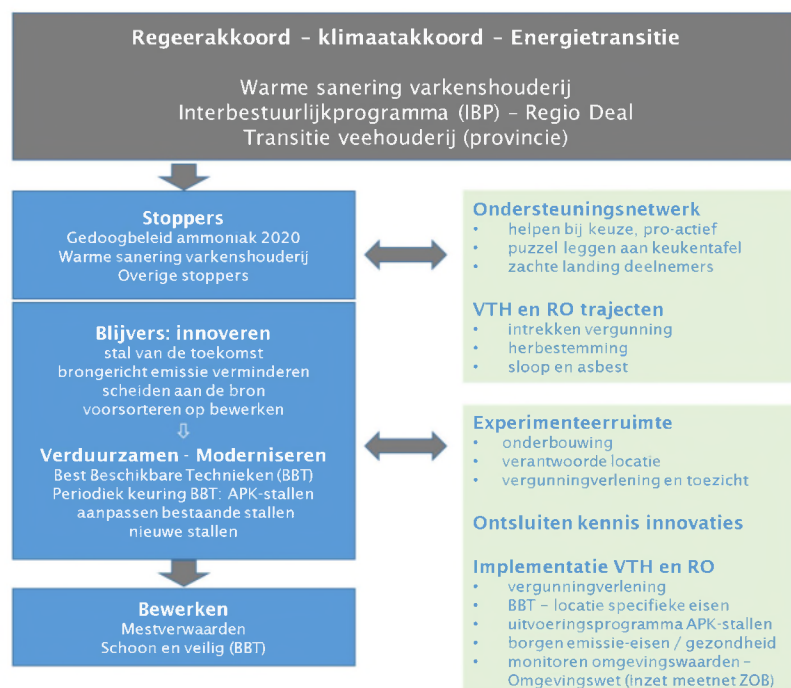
Regeerakkoord – klimaatakkoord – Energietransitie

Warme sanering varkenshouderij
Interbestuurlijkprogramma (IBP) – Regio Deal
Transitie veehouderij (provincie)

Stoppers
Gedoogbeleid ammoniak 2020
Warme sanering varkenshouderij
Overige stoppers

Blijvers: innoveren
stal van de toekomst
brongericht emissie verminderen
scheiden aan de bron
voorsorteren op bewerken

Verduurzamen - Moderniseren
Best Beschikbare Technieken (BBT)
Periodiek keuring BBT: APK-stallen
aanpassen bestaande stallen
nieuwe stallen

Bewerken
Mestverwaarden
Schoon en veilig (BBT)

Ondersteuningsnetwerk
• helpen bij keuze, pro-actief
• puzzel leggen aan keukentafel
• zachte landing deelnemers

VTH en RO trajecten
• intrekken vergunning
• herbestemming
• sloop en asbest

Experimenteerruimte
• onderbouwing
• verantwoorde locatie
• vergunningverlening en toezicht

Ontsluiten kennis innovaties

Implementatie VTH en RO
• vergunningverlening
• BBT – locatie specifieke eisen
• uitvoeringsprogramma APK-stallen
• borgen emissie-eisen / gezondheid
• monitoren omgevingswaarden – Omgevingswet (inzet meetnet ZOB)